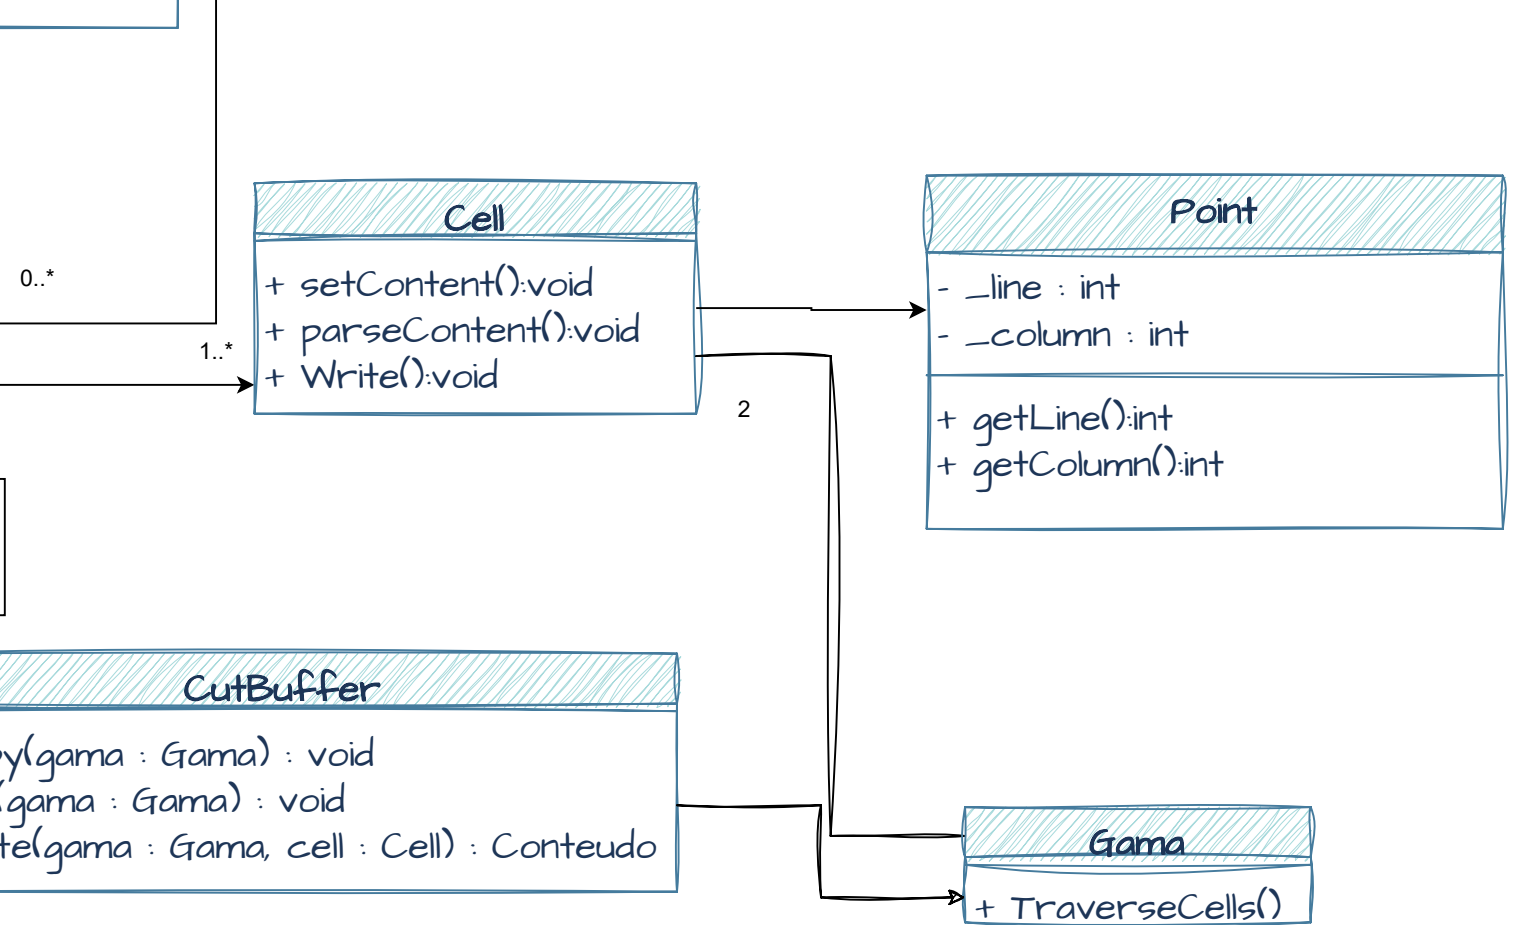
0..*

1..*

Cell

+ setContent():void
+ parseContent():void
+ Write():void

2

Point

- _line : int
- _column : int

+ getLine():int
+ getColumn():int

CutBuffer

y(gama : Gama) : void
(gama : Gama) : void
te(gama : Gama, cell : Cell) : Conteudo

Gama

+ TraverseCells()